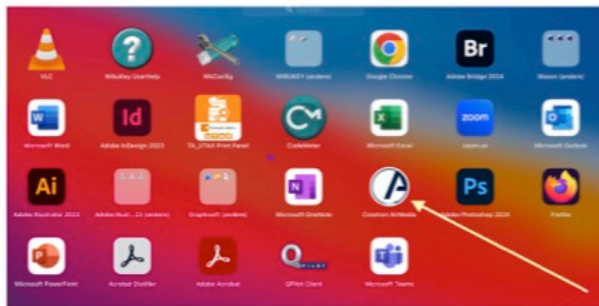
VLC

WibuKey UserHelp

WkConfig

WIBUKEY (andere)

Google Chrome

Br

Adobe Bridge 2024

Wacom (andere)

W

Microsoft Word

Id

Adobe InDesign 2023

TA_UTM4 Print Panel

CodeMeter

X

Microsoft Excel

zoom

zoom.us

O

Microsoft Outlook

Ai

Adobe Illustrator 2023

Adobe Illust... 22 (andere)

Grapholx (andere)

N

Microsoft OneNote

A

Creation Artstudio

Ps

Adobe Photoshop 2024

Firefox

P

Microsoft PowerPoint

Acrobat Distiller

Adobe Acrobat

QPilot Client

Microsoft Teams